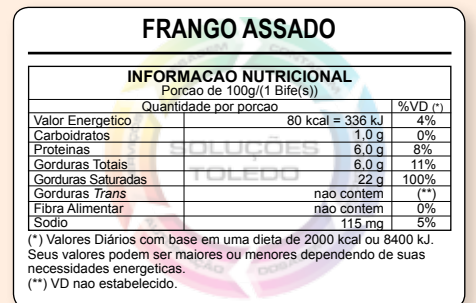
FRANGO ASSADO

INFORMACAO NUTRICIONAL
Porcao de 100g/(1 Bife(s))

| Quantidade por porcao | | %VD (*) |
|---|---|---|
| Valor Energetico | 80 kcal = 336 kJ | 4% |
| Carboidratos | 1,0 g | 0% |
| Proteinas | 6,0 g | 8% |
| Gorduras Totais | 6,0 g | 11% |
| Gorduras Saturadas | 22 g | 100% |
| Gorduras *Trans* | nao contem | (**) |
| Fibra Alimentar | nao contem | 0% |
| Sodio | 115 mg | 5% |

(*) Valores Diários com base em uma dieta de 2000 kcal ou 8400 kJ. Seus valores podem ser maiores ou menores dependendo de suas necessidades energeticas.
(**) VD nao estabelecido.

SOLUÇÕES TOLEDO